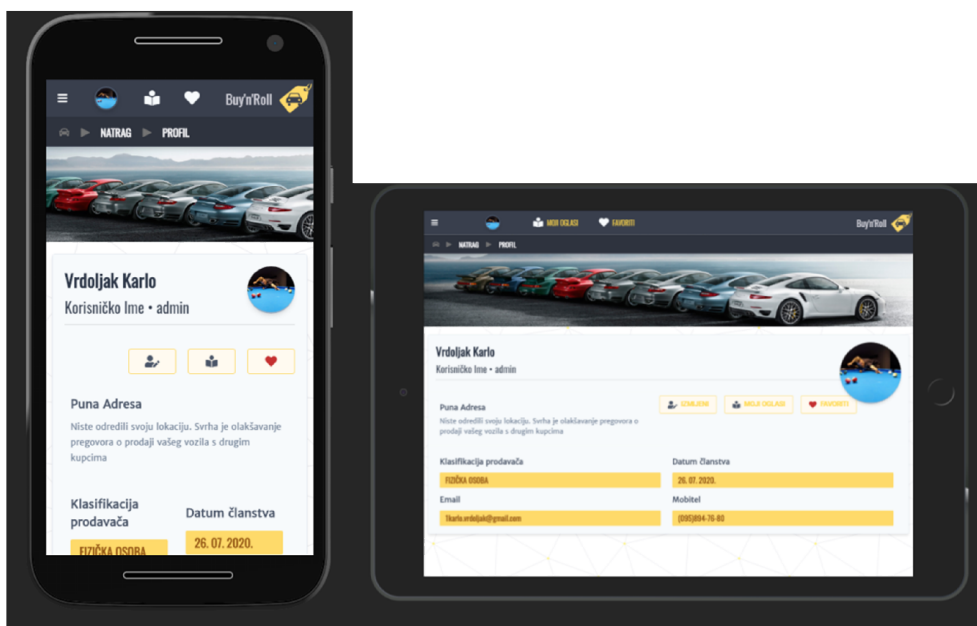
Buy'n'Roll

NATRAG PROFIL

Vrdoljak Karlo

Korisničko Ime • admin

Puna Adresa

Niste odredili svoju lokaciju. Svrha je olakšavanje pregovora o prodaji vašeg vozila s drugim kupcima

Klasifikacija prodavača

Datum članstva

FIZIČKA OSOBA

26. 07. 2020.

MOJI OGLASI FAVORITI

Buy'n'Roll

NATRAG PROFIL

Vrdoljak Karlo

Korisničko Ime • admin

Puna Adresa

Niste odredili svoju lokaciju. Svrha je olakšavanje pregovora o prodaji vašeg vozila s drugim kupcima

IZMIJENI MOJI OGLASI FAVORITI

Klasifikacija prodavača

FIZIČKA OSOBA

Datum članstva

26. 07. 2020.

Email

1karlo.vrdoljak@gmail.com

Mobitel

(095)894-76-80